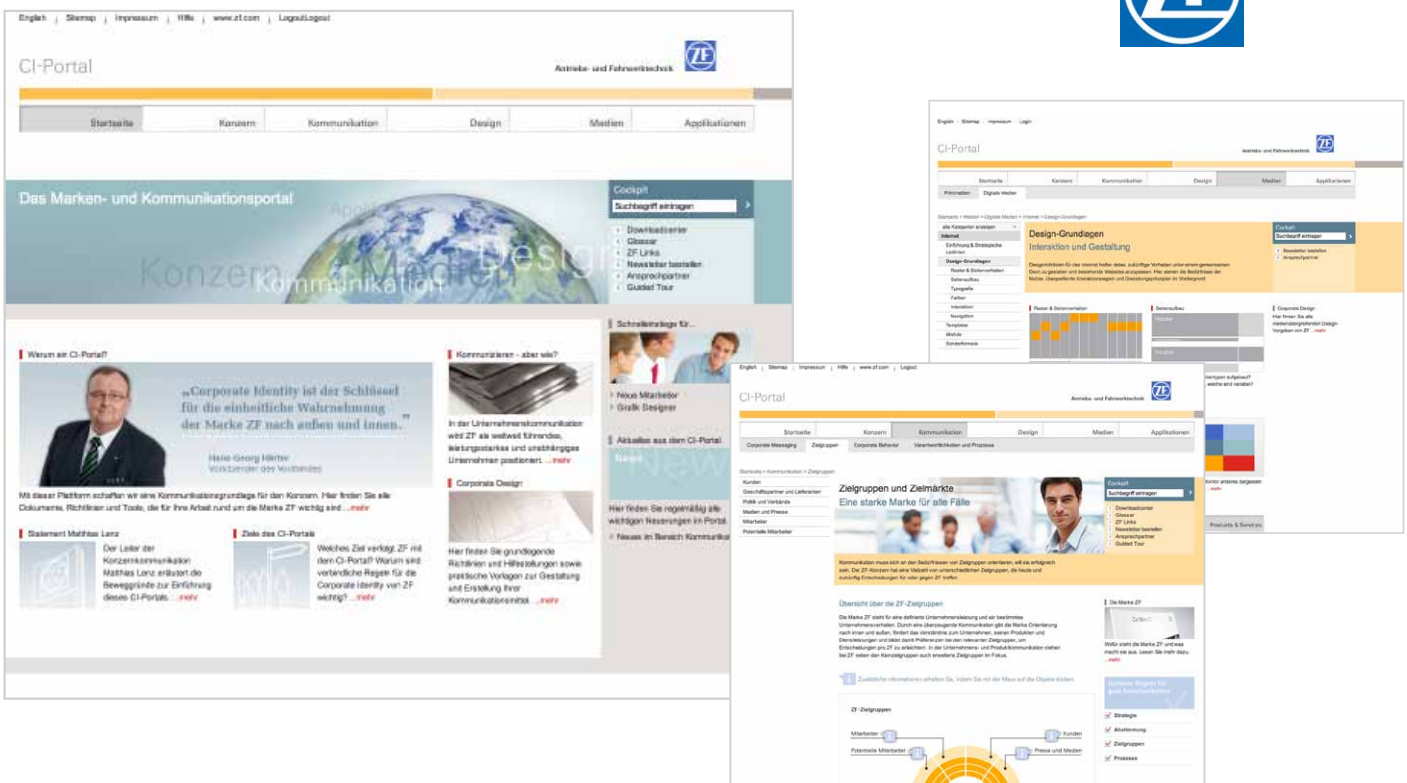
English | Sitemap | Impressum | Hilfe | www.zf.com | Logout Logout

CI-Portal

Antriebs- und Fahrwerktechnik

ZF

Startseite | Konzern | Kommunikation | Design | Medien | Applikationen

Das Marken- und Kommunikationsportal

Konzern Medien Design Kommunikation

Cockpit
Suchbegriff eintragen
Downloadcenter
Glossar
ZF Links
Newsletter bestellen
Ansprechpartner
Guided Tour

Warum ein CI-Portal?

„Corporate Identity ist der Schlüssel für die einheitliche Wahrnehmung der Marke ZF nach außen und innen."

Hans-Georg Härter
Vorsitzender des Vorstandes

Mit dieser Plattform schaffen wir eine Kommunikationsgrundlage für den Konzern. Hier finden Sie alle Dokumente, Richtlinien und Tools, die für Ihre Arbeit rund um die Marke ZF wichtig sind ...mehr

Statement Mathias Lenz
Der Leiter der Konzernkommunikation Mathias Lenz erläutert die Beweggründe zur Einführung dieses CI-Portals ...mehr

Ziele des CI-Portals
Welches Ziel verfolgt ZF mit dem CI-Portal? Warum sind verbindliche Regeln für die Corporate Identity von ZF wichtig? ...mehr

Kommunizieren - aber wie?
In der Unternehmenskommunikation wird ZF als weltweit führendes, leistungsstarkes und unabhängiges Unternehmen positioniert. ...mehr

Corporate Design
Hier finden Sie grundlegende Richtlinien und Hilfestellungen sowie praktische Vorlagen zur Gestaltung und Erstellung Ihrer Kommunikationsmittel. ...mehr

Schnelleinstiege für...
Neue Mitarbeiter
Grafik Designer

Aktuelles aus dem CI-Portal
News
Hier finden Sie regelmäßig alle wichtigen Neuerungen im Portal
Neues im Bereich Kommunikation

English | Sitemap | Impressum | Login
CI-Portal
Antriebs- und Fahrwerktechnik
Startseite | Konzern | Kommunikation | Design | Medien | Applikationen
Printmedien | Digitale Medien
Design-Grundlagen
Interaktion und Gestaltung
Internet
Einführung & Strategische Leitlinien
Design-Grundlagen
Raster & Seitenaufbau
Seitenaufbau
Typografie
Farben
Interaktion
Navigation
Templates
Module
Sonderformate
Raster & Seitenraster
Seitenaufbau
Corporate Design
Produkte & Services

English | Sitemap | Impressum | Hilfe | www.zf.com | Logout
CI-Portal
Antriebs- und Fahrwerktechnik
Startseite | Konzern | Kommunikation | Design | Medien | Applikationen
Corporate Messaging | Zielgruppen | Corporate Behavior | Verantwortlichkeiten und Prozesse
Startseite > Kommunikation > Zielgruppen
Kunden
Geschäftspartner und Lieferanten
Politik und Verbände
Medien und Presse
Mitarbeiter
Potentielle Mitarbeiter
Zielgruppen und Zielmärkte
Eine starke Marke für alle Fälle
Cockpit
Suchbegriff eintragen
Downloadcenter
Glossar
ZF Links
Newsletter bestellen
Ansprechpartner
Guided Tour
Kommunikation muss sich an den Bedürfnissen von Zielgruppen orientieren, will sie erfolgreich sein. Der ZF-Konzern hat eine Vielzahl von unterschiedlichen Zielgruppen, die heute und zukünftig Entscheidungen für oder gegen ZF treffen.
Übersicht über die ZF-Zielgruppen
Die Marke ZF
Wofür steht die Marke ZF und was macht sie aus. Lesen Sie mehr dazu. ...mehr
Zusätzliche Informationen erhalten Sie, indem Sie mit der Maus auf die Objekte klicken.
ZF-Zielgruppen
Mitarbeiter
Potentielle Mitarbeiter
Kunden
Presse und Medien
Strategie
Abstimmung
Zielgruppen
Prozesse